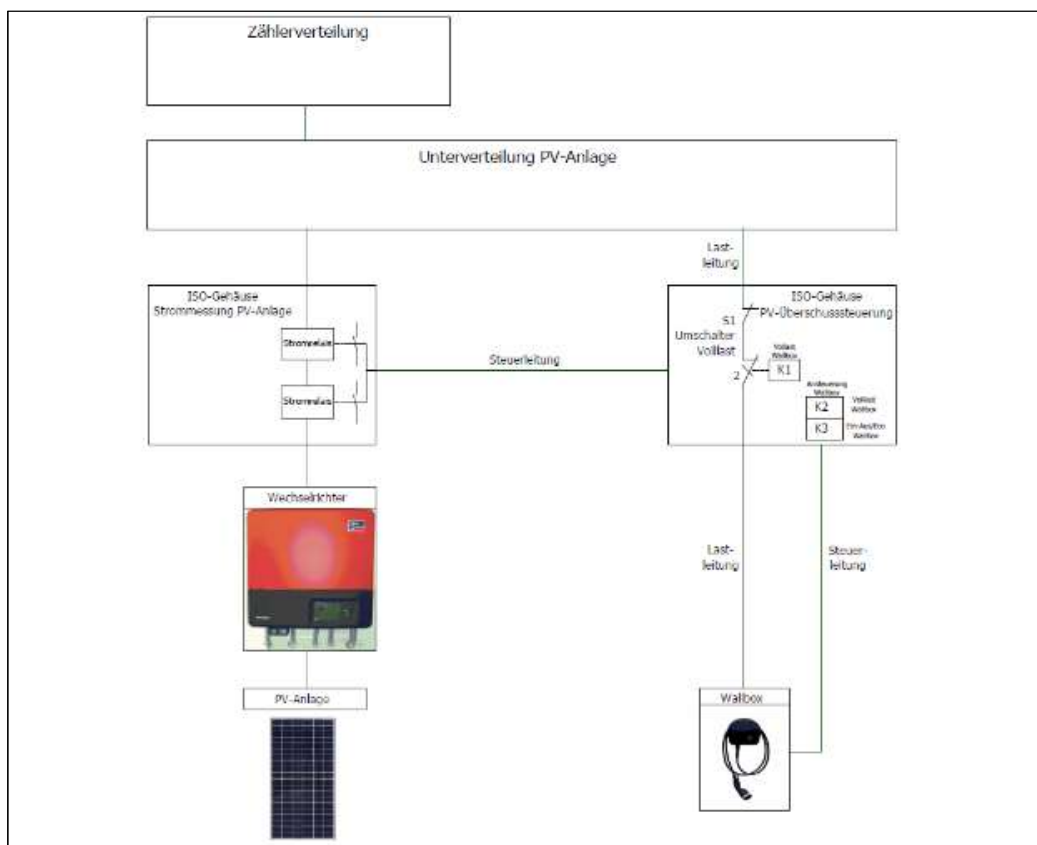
Zählerverteilung

Unterverteilung PV-Anlage

Last-leitung

ISO-Gehäuse Strommessung PV-Anlage

Stromrelais

Stromrelais

Steuerleitung

ISO-Gehäuse PV-Überschusssteuerung

S1 Umschalter Volllast

2

Volllast Wallbox

K1

Ansteuerung Wallbox

K2

Volllast Wallbox

K3

Ein-Aus/Eco Wallbox

Wechselrichter

Last-leitung

Steuer-leitung

PV-Anlage

Wallbox